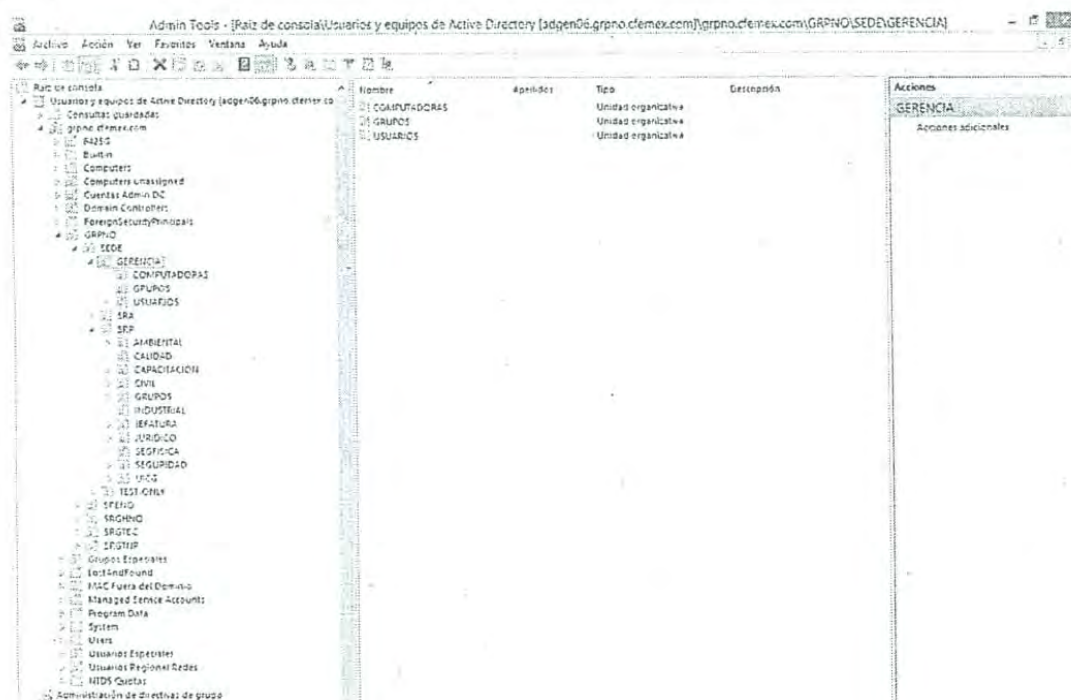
Admin Tools - [Raíz de consola\Usuarios y equipos de Active Directory [adgen06.grpno.cfemex.com]\grpno.cfemex.com\GRPNO\SEDE\GERENCIA]

Archivo Acción Ver Favoritos Ventana Ayuda

Raíz de consola
Usuarios y equipos de Active Directory [adgen06.grpno.cfemex.co
Consultas guardadas
grpno.cfemex.com
8425G
Builtin
Computers
Computers unassigned
Cuentas Admin DC
Domain Controllers
ForeignSecurityPrincipals
GRPNO
SEDE
GERENCIA
COMPUTADORAS
GRUPOS
USUARIOS
SRA
SRP
AMBIENTAL
CALIDAD
CAPACITACION
CIVIL
GRUPOS
INDUSTRIAL
JEFATURA
JURIDICO
SEGFISICA
SEGURIDAD
UCG
TEST-ONLY
SRENO
SRGHNO
SRGTEC
SRGTIP
Grupos Especiales
LostAndFound
MAC Fuera del Dominio
Managed Service Accounts
Program Data
System
Users
Usuarios Especiales
Usuarios Regional Redes
NTDS Quotas
Administración de directivas de grupo

| Nombre | Apellidos | Tipo | Descripción |
|---|---|---|---|
| COMPUTADORAS | | Unidad organizativa | |
| GRUPOS | | Unidad organizativa | |
| USUARIOS | | Unidad organizativa | |

Acciones
GERENCIA
Acciones adicionales